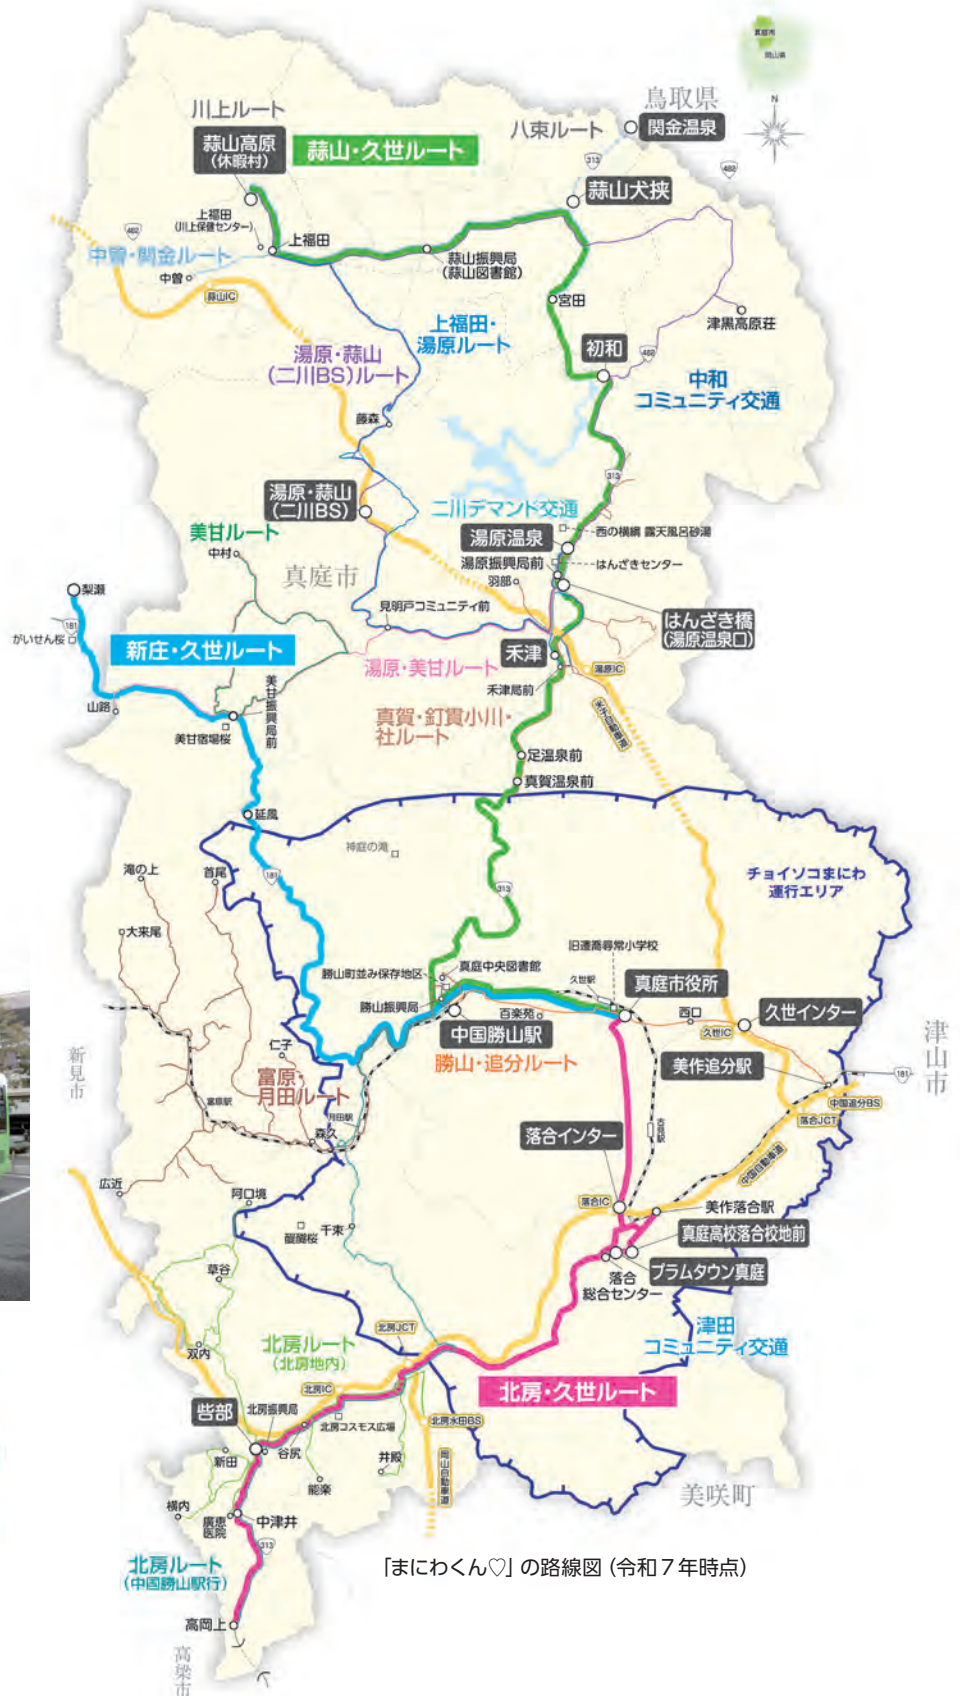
鳥取県
川上ルート
蒜山高原（休暇村）
蒜山・久世ルート
八束ルート
関金温泉
蒜山犬挟
上福田（川上保健センター）
上福田
中曽・関金ルート
中曽
蒜山IC
蒜山振興局（蒜山図書館）
宮田
上福田・湯原ルート
湯原・蒜山（二川BS）ルート
津黒高原荘
初和
中和コミュニティ交通
藤森
湯原・蒜山（二川BS）
二川デマンド交通
湯原温泉
西の横綱 露天風呂砂湯
美甘ルート
中村
湯原振興局前
はんざきセンター
羽部
真庭市
見明戸コミュニティ前
はんざき橋（湯原温泉口）
梨瀬
がいせん桜
新庄・久世ルート
湯原・美甘ルート
禾津
湯原IC
禾津局前
山路
美甘振興局前
美甘宿場桜
真賀・釘貫小川・社ルート
足温泉前
真賀温泉前
延風
神庭の滝
滝の上
首尾
チョイソコまにわ運行エリア
大来尾
旧遷喬尋常小学校
勝山町並み保存地区
真庭中央図書館
久世駅
真庭市役所
勝山振興局
百楽苑
西口
久世インター
中国勝山駅
久世IC
仁子
勝山・追分ルート
美作追分駅
新見市
津山市
富原・月田ルート
富原駅
月田駅
森久
中国追分BS
落合JCT
落合インター
古見駅
広近
阿口境
落合IC
美作落合駅
千束
醍醐桜
真庭高校落合校地前
落合総合センター
プラムタウン真庭
草谷
北房JCT
津田コミュニティ交通
北房ルート（北房地内）
双内
北房IC
北房・久世ルート
呰部
北房振興局
北房コスモス広場
北房水田BS
谷尻
井殿
新田
能楽
岡山自動車道
美咲町
横内
廣恵医院
中津井
北房ルート（中国勝山駅行）
「まにわくん♡」の路線図（令和７年時点）
高岡上
高梁市